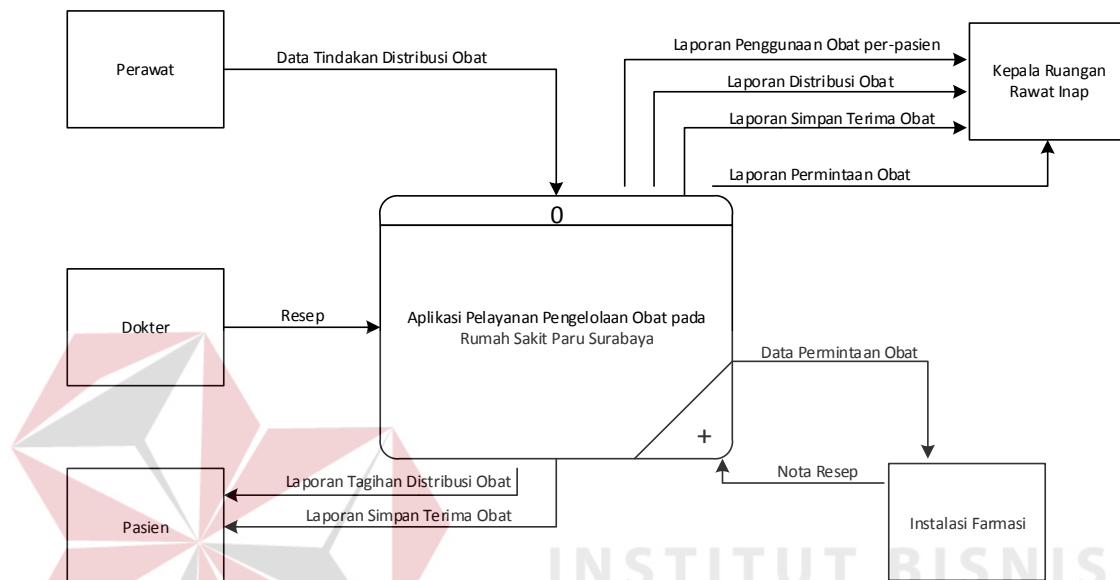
Perawat

Data Tindakan Distribusi Obat

Laporan Penggunaan Obat per-pasien

Laporan Distribusi Obat

Laporan Simpan Terima Obat

Laporan Permintaan Obat

Kepala Ruangan Rawat Inap

0

Dokter

Resep

Aplikasi Pelayanan Pengelolaan Obat pada Rumah Sakit Paru Surabaya

Data Permintaan Obat

+

Nota Resep

Laporan Tagihan Distribusi Obat

Laporan Simpan Terima Obat

Pasien

Instalasi Farmasi

INSTITUT BISNIS